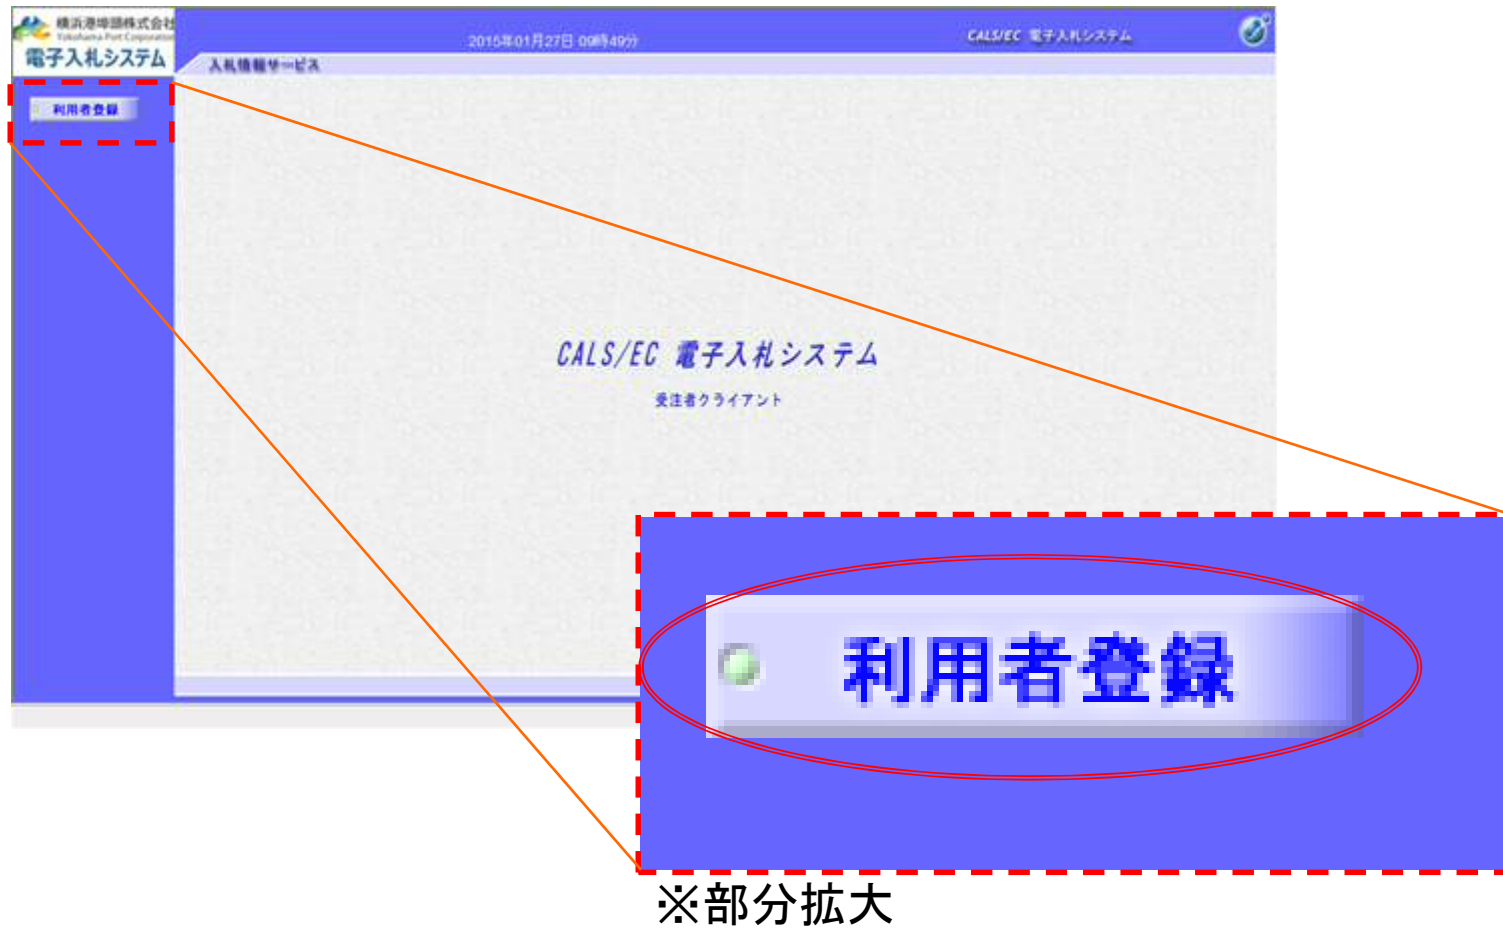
横浜港埠頭株式会社
Yokohama Port Corporation
電子入札システム

2015年01月27日 09時49分

CALS/EC 電子入札システム

入札情報サービス

利用者登録

CALS/EC 電子入札システム
受注者クライアント

利用者登録

※部分拡大